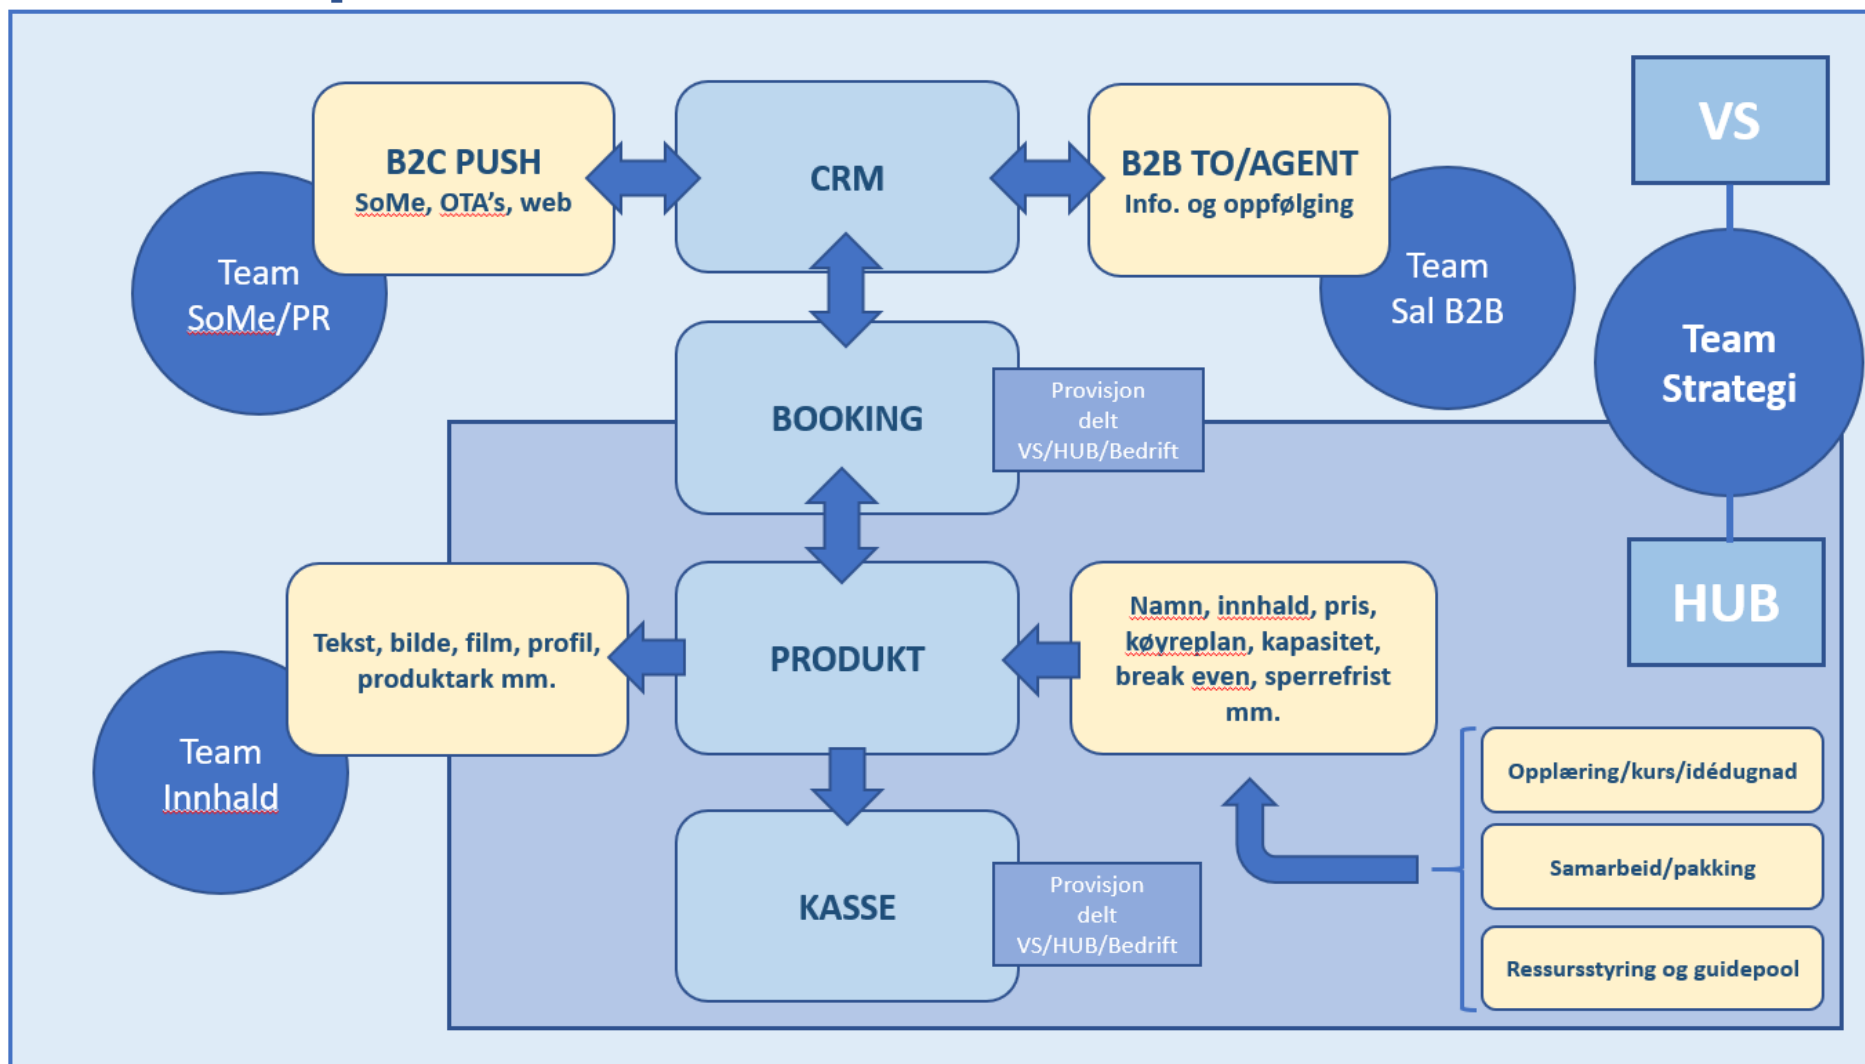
B2C PUSH
SoMe, OTA's, web

Team SoMe/PR

CRM

B2B TO/AGENT
Info. og oppfølging

Team Sal B2B

VS

Team Strategi

HUB

BOOKING

Provisjon delt VS/HUB/Bedrift

Tekst, bilde, film, profil, produktark mm.

Team Innhald

PRODUKT

Namn, innhald, pris, køyreplan, kapasitet, break even, sperrefrist mm.

Opplæring/kurs/idédugnad

Samarbeid/pakking

Ressursstyring og guidepool

KASSE

Provisjon delt VS/HUB/Bedrift